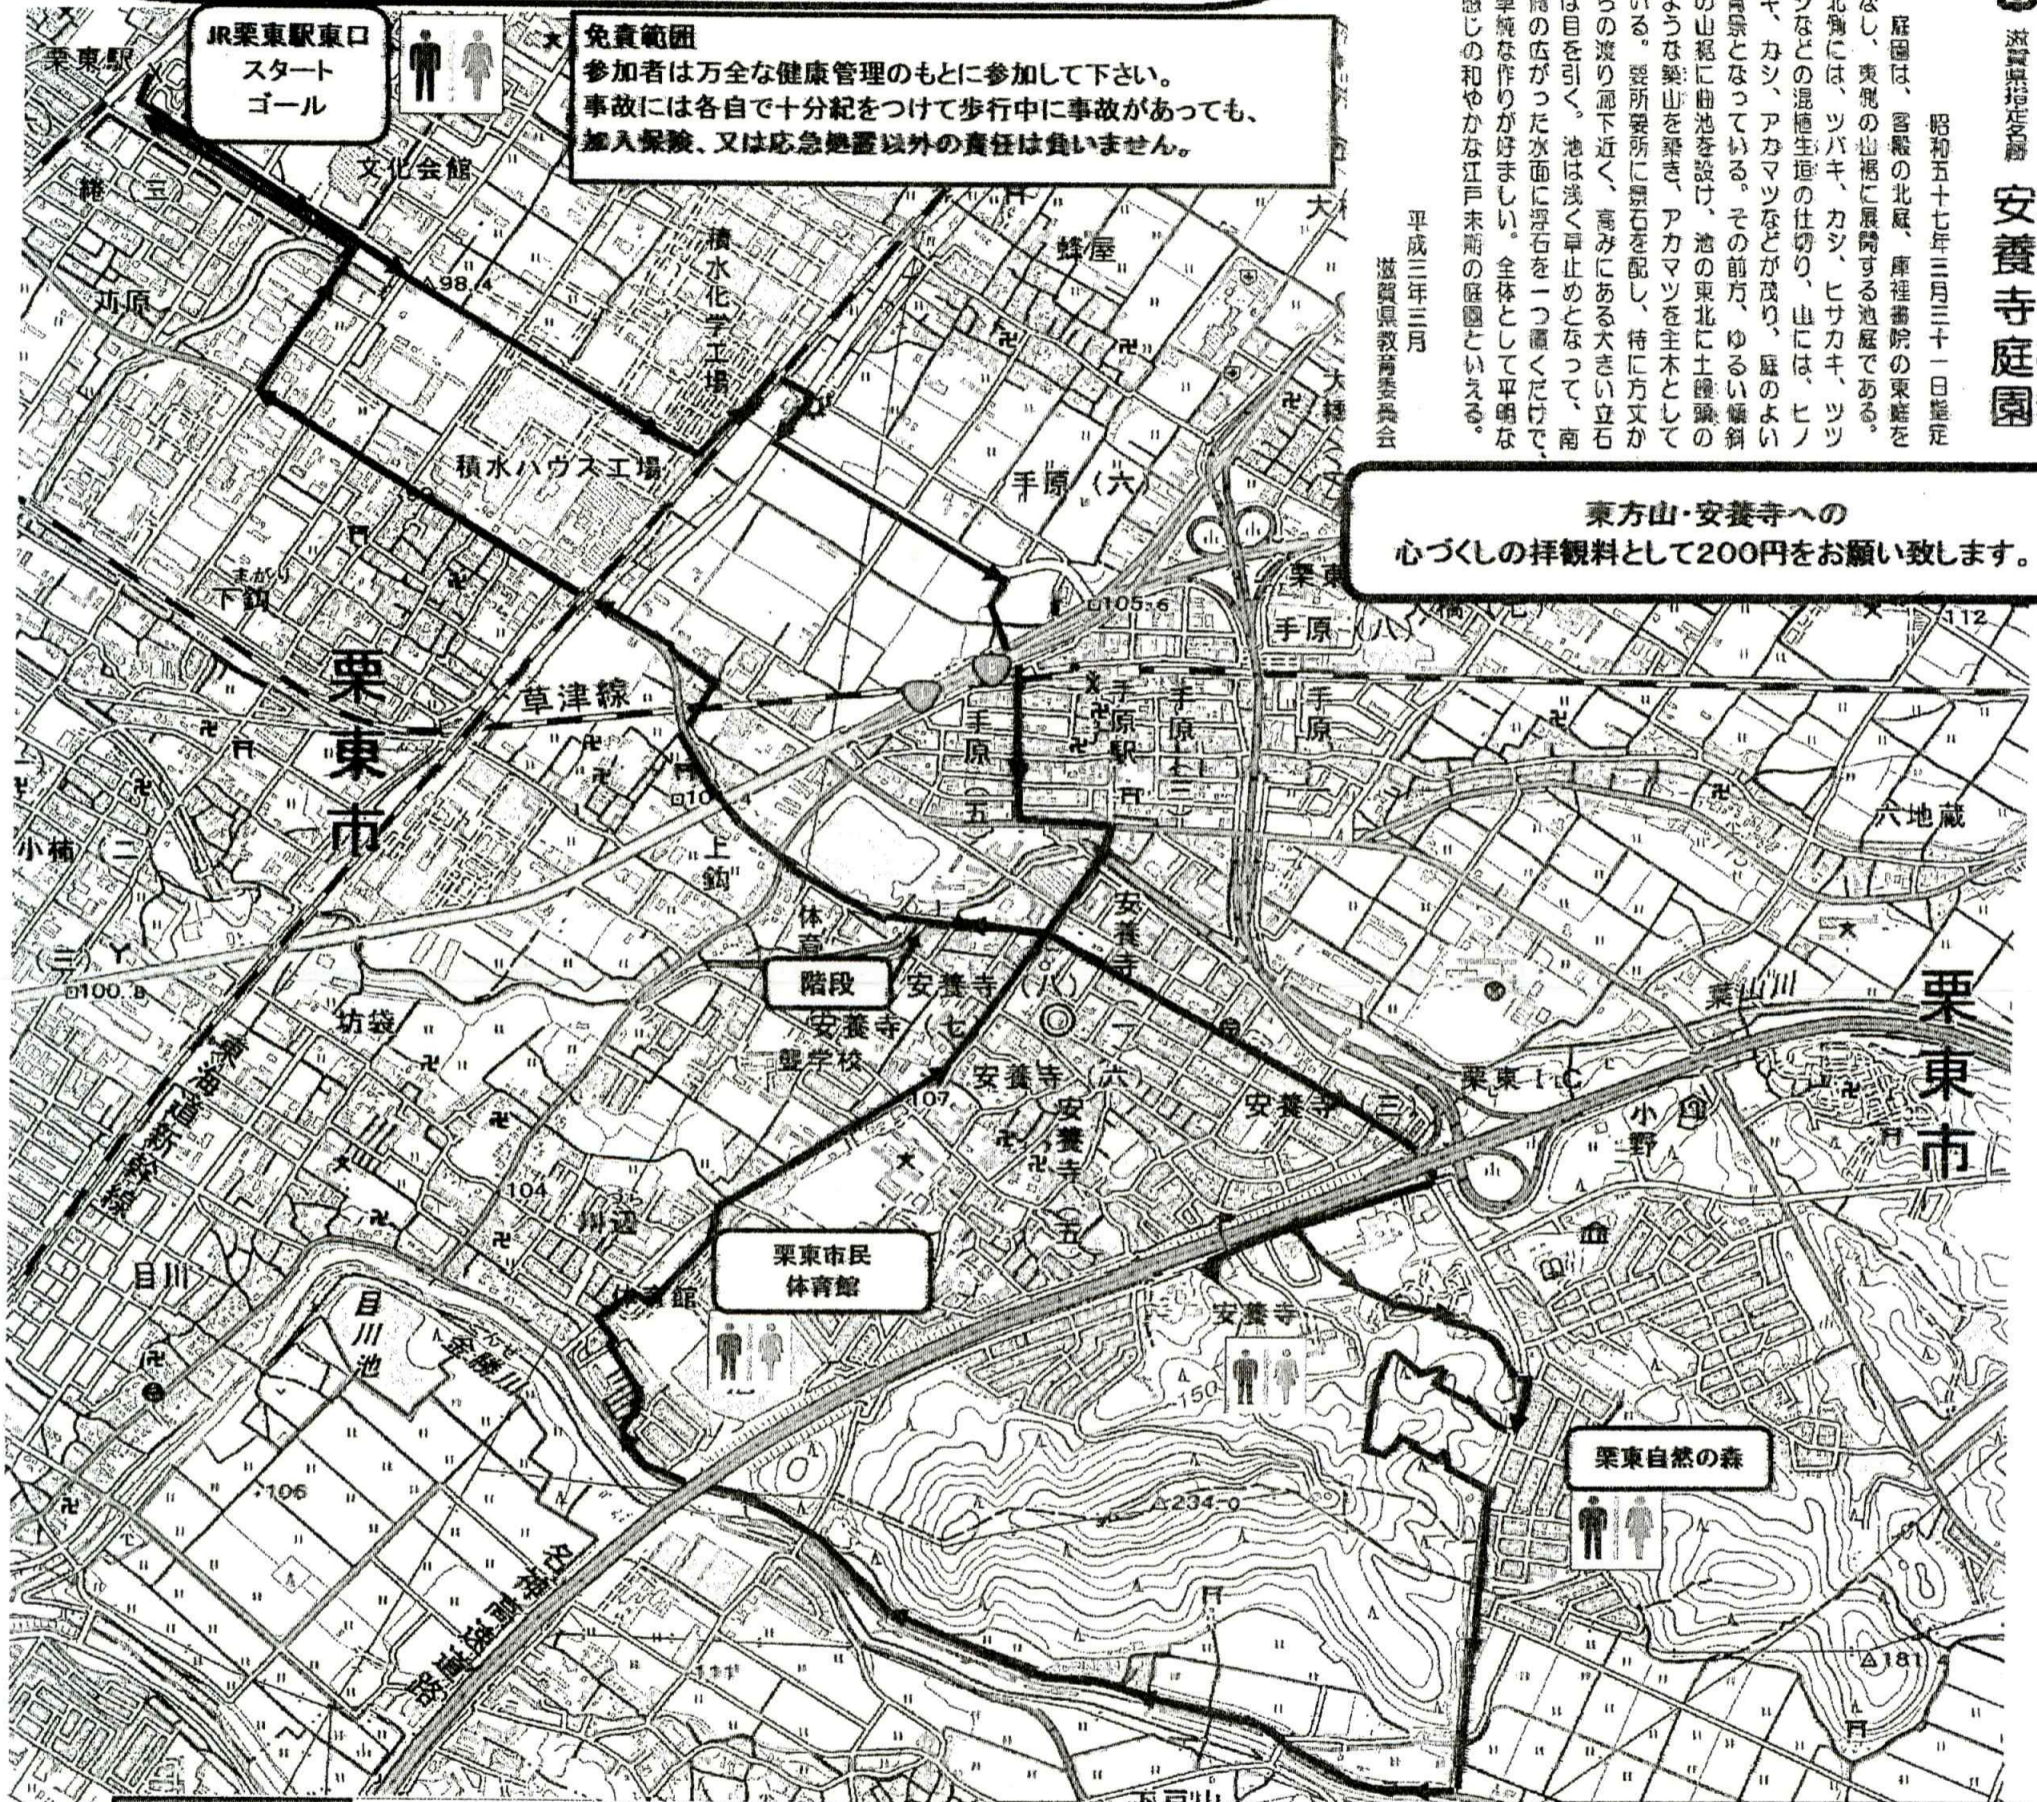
JR栗東駅東口
スタート
ゴール

免責範囲
参加者は万全な健康管理のもとに参加して下さい。
事故には各自で十分紀をつけて歩行中に事故があっても、
加入保険、又は応急処置以外の責任は負いません。

滋賀県指定名勝
安養寺庭園
昭和五十七年三月三十一日指定

庭園は、客殿の北庭、庫裡書院の東庭をなし、東側の山裾に展開する池庭である。北側には、ツバキ、カシ、ヒサカキ、ツツジなどの混植生垣の仕切り、山には、ヒノキ、カシ、アカマツなどが残り、庭のよい背景となっている。その前方、ゆるい傾斜の山裾に曲池を設け、池の東北に土饅頭のような築山を築き、アカマツを主木としている。裂所要所に景石を配し、特に方丈からの渡り廊下近く、高みにある大きい立石は目を引く。池は浅く草止めとなって、南側の広がった水面に浮石を一つ置くだけで、単純な作りが好ましい。全体として平明な感じの和やかな江戸末期の庭園といえる。

平成三年三月
滋賀県教育委員会

東方山・安養寺への
心づくしの拝観料として200円をお願い致します。

栗東駅
文化会館
綣 三
98.4
積水化学工場
蜂屋
大
大
近原
積水ハウス工場
手原（六）
下鈎
105.6
栗東
手原 八
112
栗
東
市
草津線
手原駅
手原
手原 五
手原 一
手原
六地蔵
上鈎
10
小柿 二
三
100.9
体育
階段
安養寺 八
安養寺
安養寺 七
栗東
市
坊袋
中学校
安養寺 六
安養寺 三
葉山川
栗東IC
107
安養寺
小野
東海道新幹線
104
川辺
安養寺 五
栗東市民
体育館
目川
目川池
金勝川
安養寺
150
栗東自然の森
234.0
106
名神高速道路
181.4
111